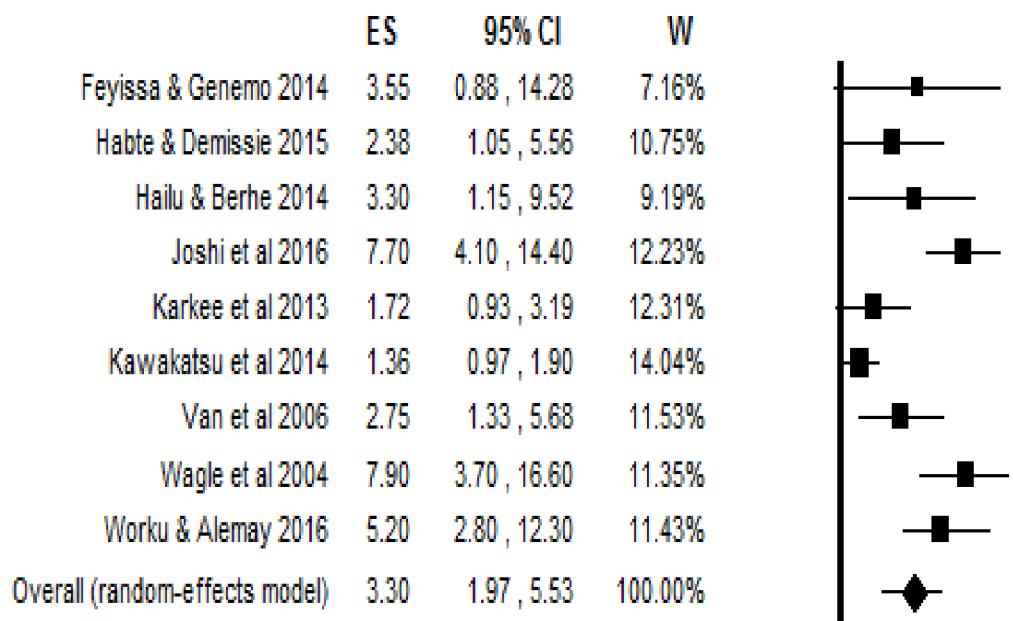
| | ES | 95% CI | W |
|---|---|---|---|
| Feyissa & Genemo 2014 | 3.55 | 0.88 , 14.28 | 7.16% |
| Habte & Demissie 2015 | 2.38 | 1.05 , 5.56 | 10.75% |
| Hailu & Berhe 2014 | 3.30 | 1.15 , 9.52 | 9.19% |
| Joshi et al 2016 | 7.70 | 4.10 , 14.40 | 12.23% |
| Karkee et al 2013 | 1.72 | 0.93 , 3.19 | 12.31% |
| Kawakatsu et al 2014 | 1.36 | 0.97 , 1.90 | 14.04% |
| Van et al 2006 | 2.75 | 1.33 , 5.68 | 11.53% |
| Wagle et al 2004 | 7.90 | 3.70 , 16.60 | 11.35% |
| Worku & Alemay 2016 | 5.20 | 2.80 , 12.30 | 11.43% |
| Overall (random-effects model) | 3.30 | 1.97 , 5.53 | 100.00% |